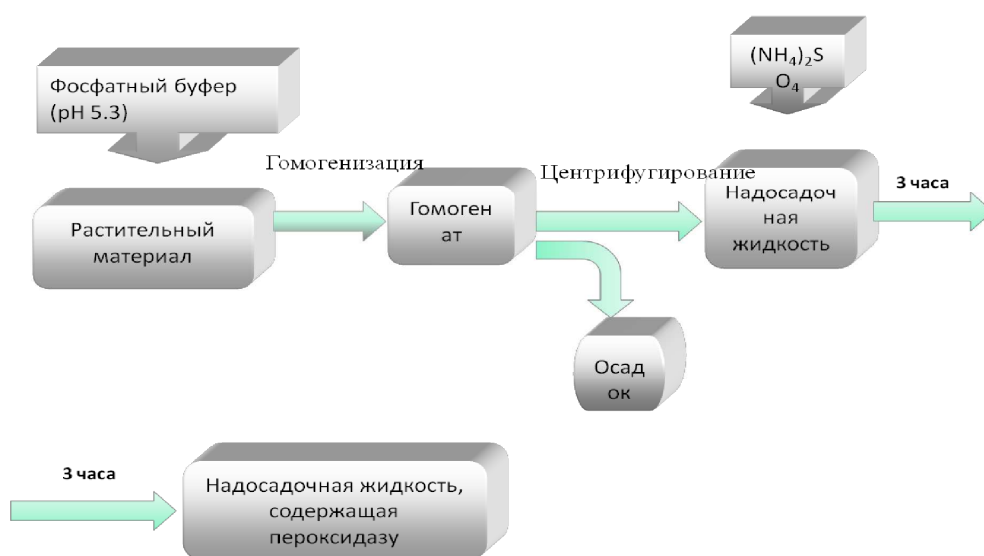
Фосфатный буфер (pH 5.3)

$(NH_4)_2SO_4$

Гомогенизация

Центрифугирование

3 часа

Растительный материал

Гомогенат

Надосадочная жидкость

Осадок

3 часа

Надосадочная жидкость, содержащая пероксидазу